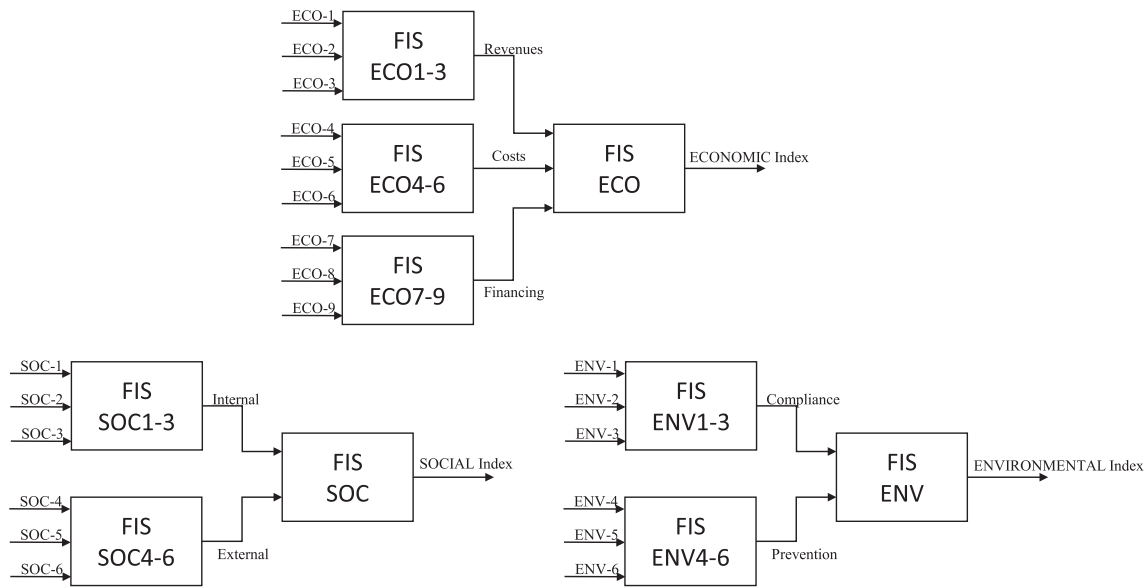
ECO-1
ECO-2
ECO-3
FIS
ECO1-3
Revenues

ECO-4
ECO-5
ECO-6
FIS
ECO4-6
Costs

ECO-7
ECO-8
ECO-9
FIS
ECO7-9
Financing

FIS
ECO
ECONOMIC Index

SOC-1
SOC-2
SOC-3
FIS
SOC1-3
Internal

SOC-4
SOC-5
SOC-6
FIS
SOC4-6
External

FIS
SOC
SOCIAL Index

ENV-1
ENV-2
ENV-3
FIS
ENV1-3
Compliance

ENV-4
ENV-5
ENV-6
FIS
ENV4-6
Prevention

FIS
ENV
ENVIRONMENTAL Index